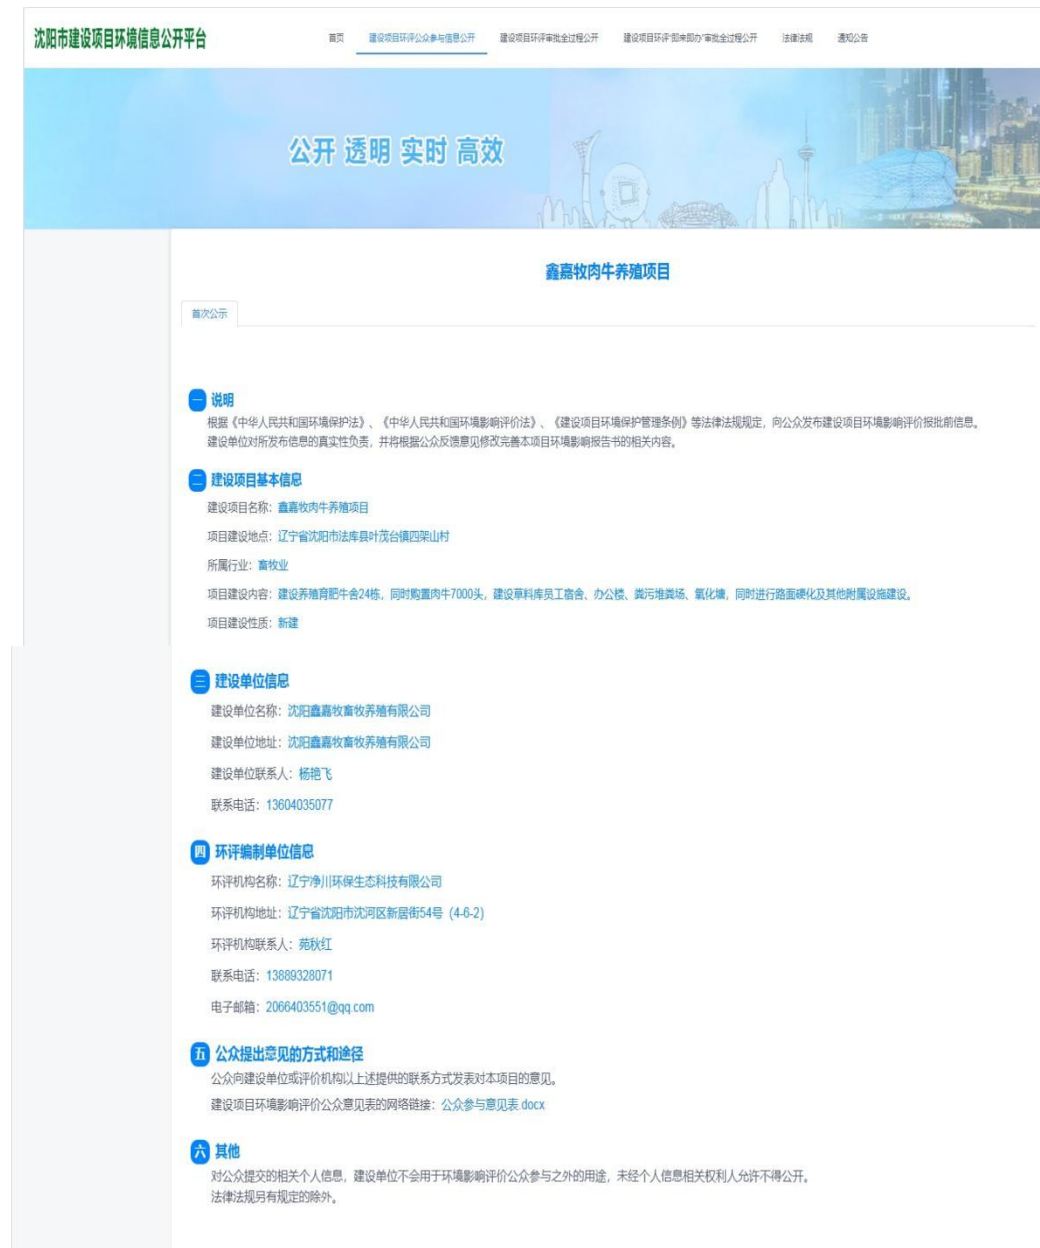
沈阳市建设项目环境信息公开平台

首页　建设项目环评公众参与信息公开　建设项目环评审批全过程公开　建设项目环评"即来即办"审批全过程公开　法律法规　通知公告

公开 透明 实时 高效

鑫嘉牧肉牛养殖项目

首次公示

一 说明
根据《中华人民共和国环境保护法》、《中华人民共和国环境影响评价法》、《建设项目环境保护管理条例》等法律法规规定，向公众发布建设项目环境影响评价报批前信息。建设单位对所发布信息的真实性负责，并将根据公众反馈意见修改完善本项目环境影响报告书的相关内容。

二 建设项目基本信息
建设项目名称：鑫嘉牧肉牛养殖项目

项目建设地点：辽宁省沈阳市法库县叶茂台镇四架山村

所属行业：畜牧业

项目建设内容：建设养殖育肥牛舍24栋，同时购置肉牛7000头，建设草料库员工宿舍、办公楼、粪污堆粪场、氧化塘，同时进行路面硬化及其他附属设施建设。

项目建设性质：新建

三 建设单位信息
建设单位名称：沈阳鑫嘉牧畜牧养殖有限公司

建设单位地址：沈阳鑫嘉牧畜牧养殖有限公司

建设单位联系人：杨艳飞

联系电话：13604035077

四 环评编制单位信息
环评机构名称：辽宁净川环保生态科技有限公司

环评机构地址：辽宁省沈阳市沈河区新居街54号（4-6-2）

环评机构联系人：苑秋红

联系电话：13889328071

电子邮箱：2066403551@qq.com

五 公众提出意见的方式和途径
公众向建设单位或评价机构以上述提供的联系方式发表对本项目的意见。
建设项目环境影响评价公众意见表的网络链接：公众参与意见表.docx

六 其他
对公众提交的相关个人信息，建设单位不会用于环境影响评价公众参与之外的用途，未经个人信息相关权利人允许不得公开。法律法规另有规定的除外。